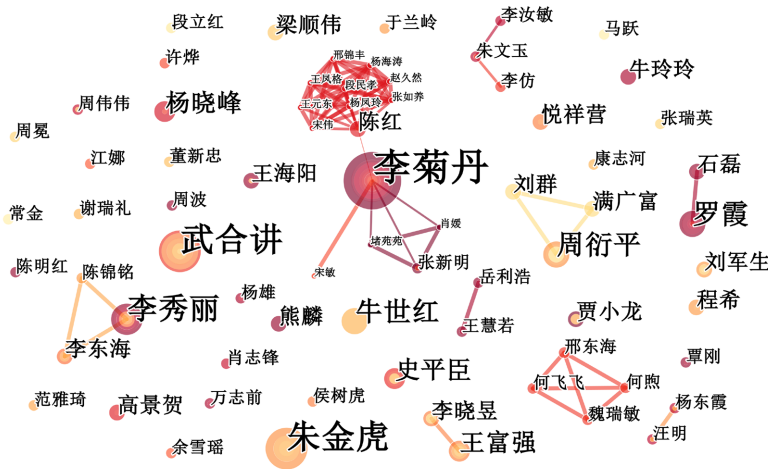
段立红
梁顺伟
于兰岭
李汝敏
马跃
许烨
邢锦丰
杨海涛
朱文玉
王凤格
赵久然
牛玲玲
段民孝
李仿
周伟伟
杨晓峰
王元东
杨凤玲
张如养
宋伟
陈红
悦祥营
张瑞英
周冕
江娜
董新忠
康志河
李菊丹
石磊
王海阳
刘群
满广富
常金
谢瑞礼
周波
肖媛
罗霞
武合讲
堵苑苑
周衍平
张新明
刘军生
陈明红
陈锦铭
宋敏
岳利浩
杨雄
程希
李秀丽
熊麟
牛世红
贾小龙
王慧若
李东海
肖志锋
邢东海
覃刚
史平臣
何飞飞
何煦
范雅琦
高景贺
万志前
侯树虎
杨东霞
魏瑞敏
李晓昱
汪明
朱金虎
余雪瑶
王富强